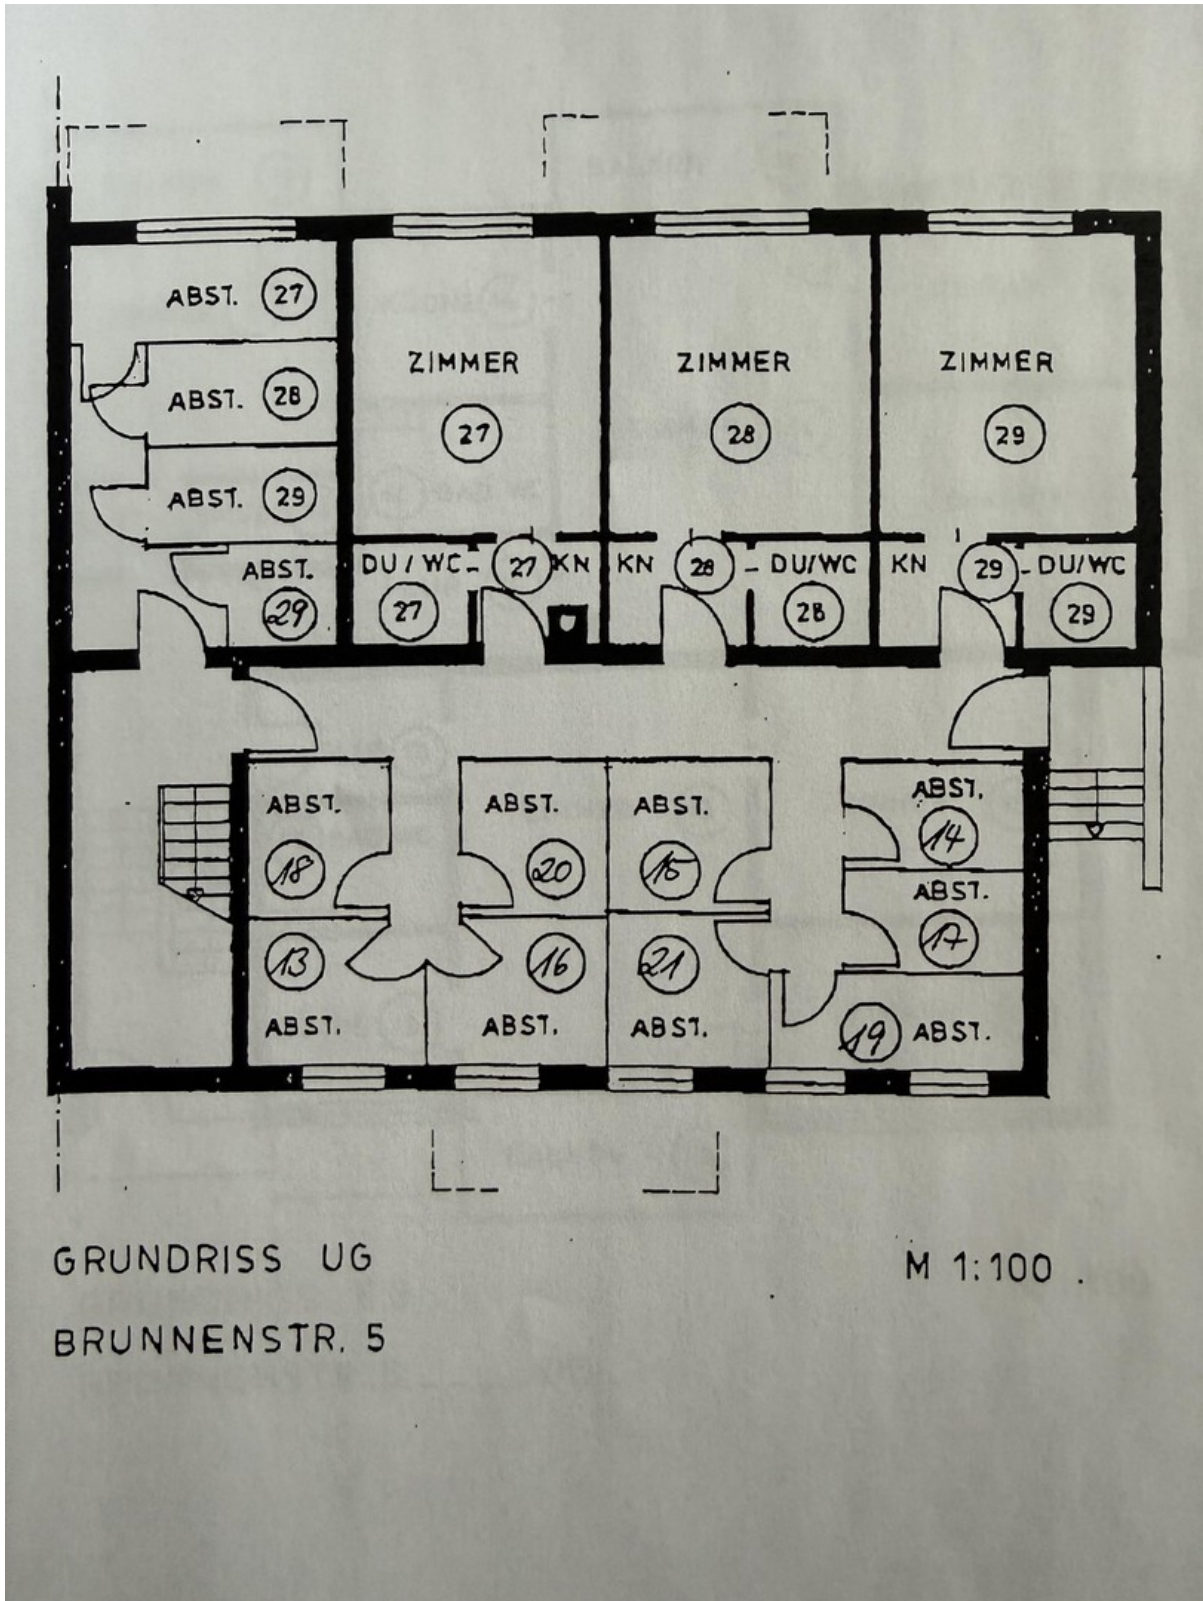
ABST. 27
ABST. 28
ABST. 29
ABST. 29
ZIMMER 27
ZIMMER 28
ZIMMER 29
DU / WC 27
27 KN
KN 28
DU/WC 28
KN 29
DU/WC 29

ABST. 18
ABST. 20
ABST. 15
ABST. 14
ABST. 17
13 ABST.
16 ABST.
21 ABST.
19 ABST.

GRUNDRISS UG
BRUNNENSTR. 5

M 1:100 .